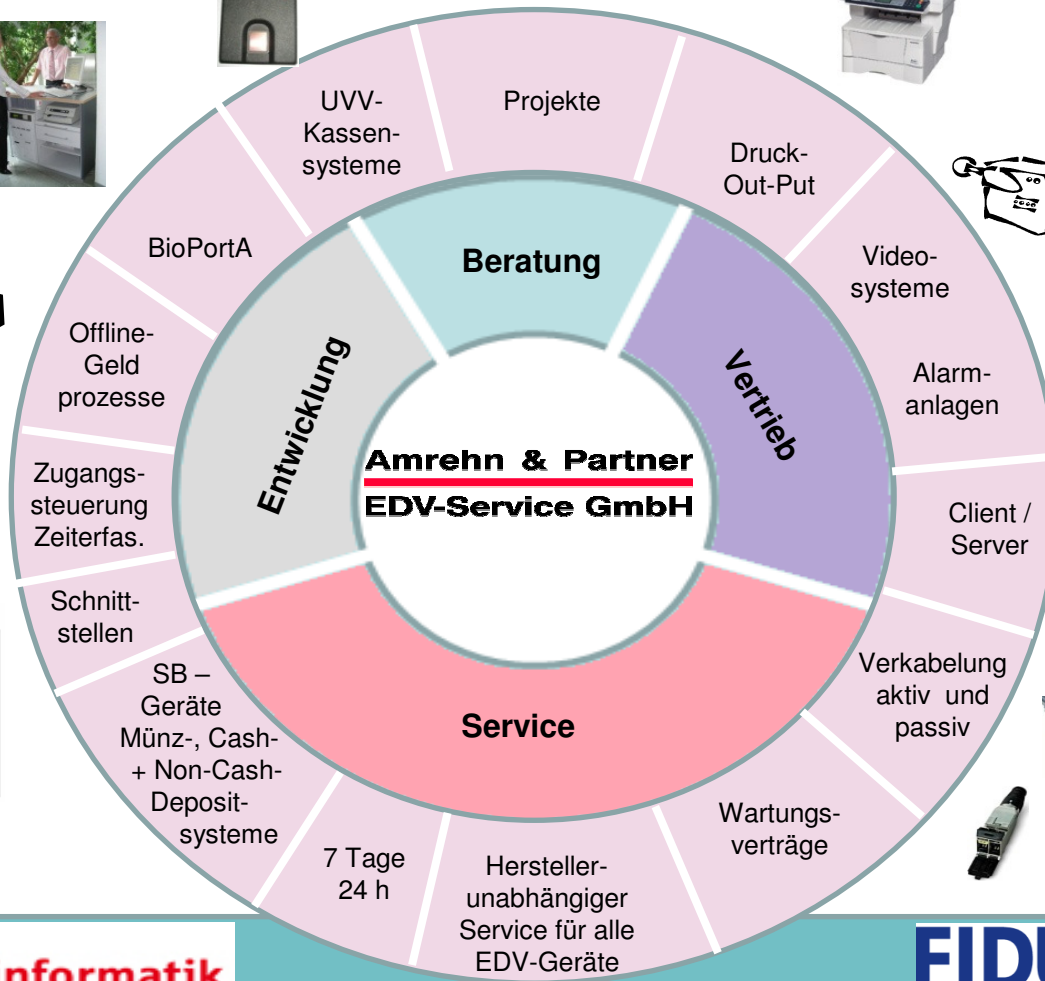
UVV-Kassensysteme

Projekte

Druck-Out-Put

Videosysteme

Alarmanlagen

Client / Server

Verkabelung aktiv und passiv

Wartungsverträge

Herstellerunabhängiger Service für alle EDV-Geräte

7 Tage 24 h

SB – Geräte Münz-, Cash- + Non-Cash-Depositsysteme

Schnittstellen

Zugangssteuerung Zeiterfas.

Offline-Geld prozesse

BioPortA

Beratung

Vertrieb

Service

Entwicklung

Amrehn & Partner
EDV-Service GmbH

nformatik

FIDU